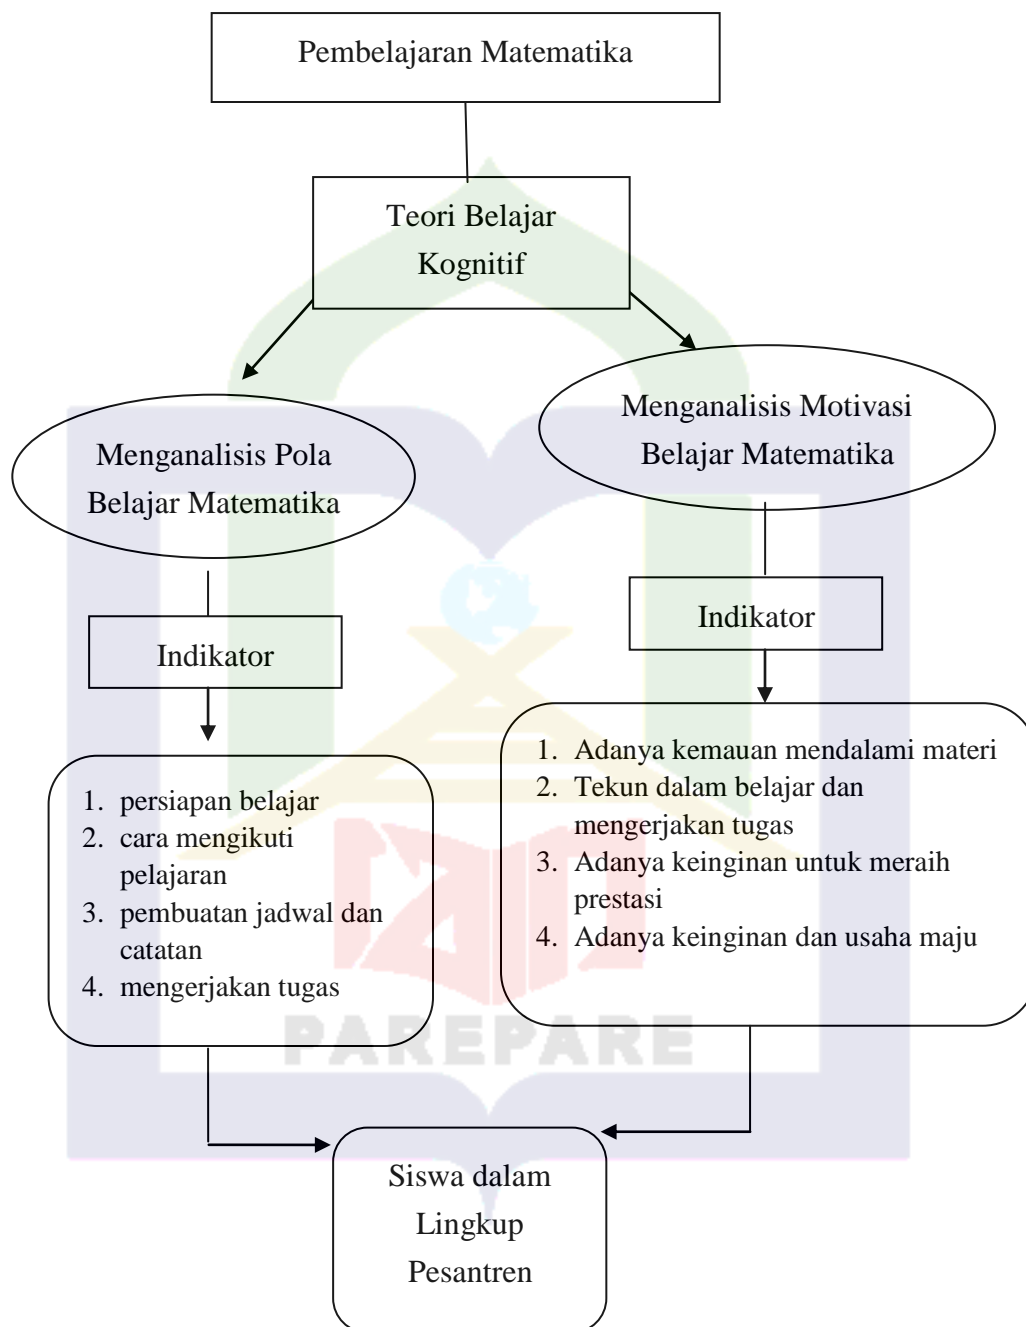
Pembelajaran Matematika

Teori Belajar Kognitif

Menganalisis Pola Belajar Matematika

Menganalisis Motivasi Belajar Matematika

Indikator

Indikator

1. persiapan belajar
2. cara mengikuti pelajaran
3. pembuatan jadwal dan catatan
4. mengerjakan tugas

1. Adanya kemauan mendalami materi
2. Tekun dalam belajar dan mengerjakan tugas
3. Adanya keinginan untuk meraih prestasi
4. Adanya keinginan dan usaha maju

PAREPARE

Siswa dalam Lingkup Pesantren